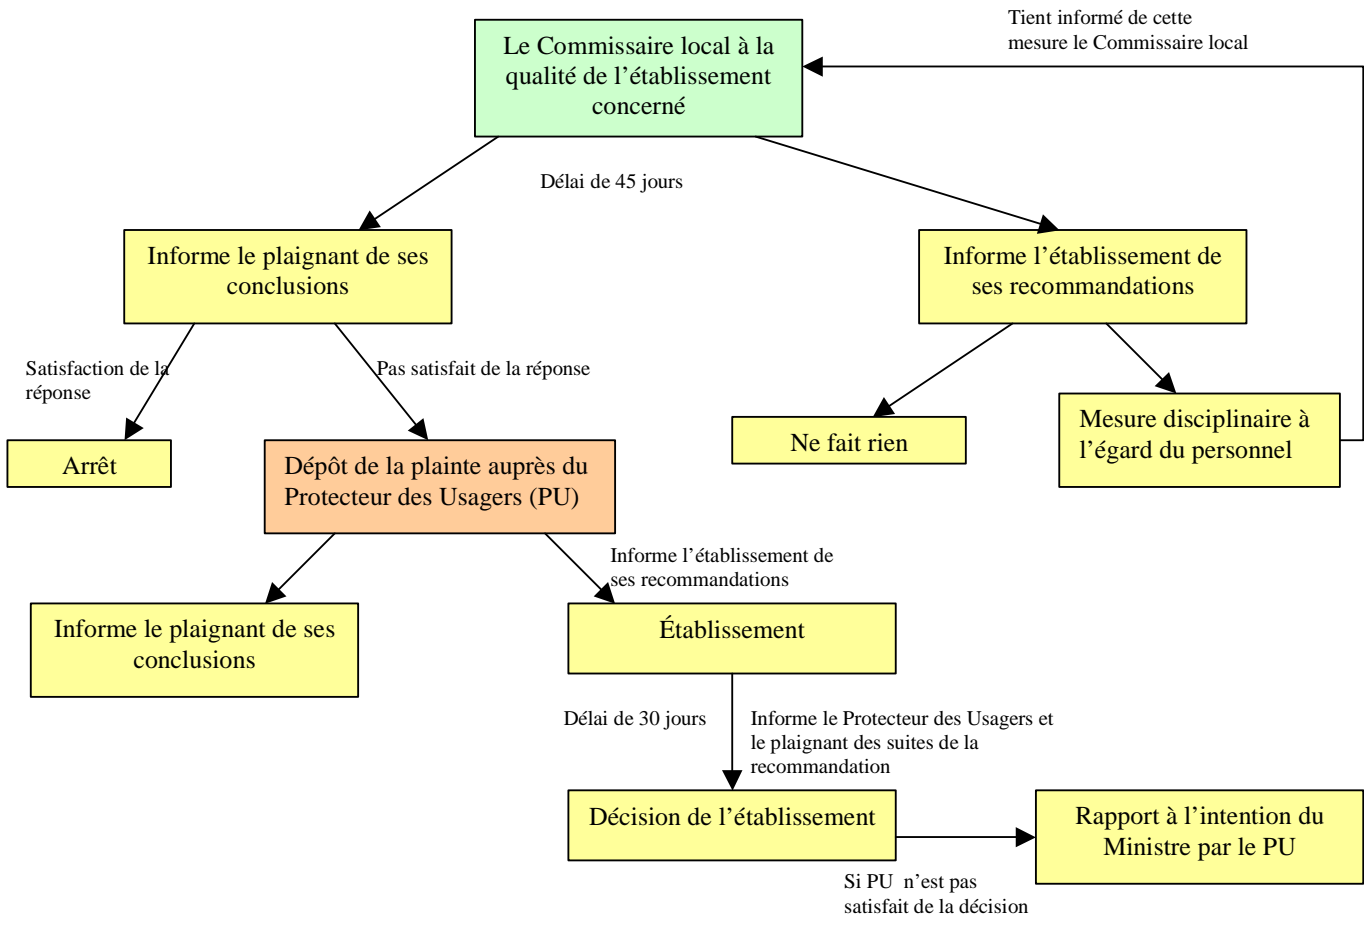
Le Commissaire local à la qualité de l'établissement concerné

Tient informé de cette mesure le Commissaire local

Délai de 45 jours

Informe le plaignant de ses conclusions

Informe l'établissement de ses recommandations

Satisfaction de la réponse

Pas satisfait de la réponse

Arrêt

Dépôt de la plainte auprès du Protecteur des Usagers (PU)

Ne fait rien

Mesure disciplinaire à l'égard du personnel

Informe l'établissement de ses recommandations

Informe le plaignant de ses conclusions

Établissement

Délai de 30 jours

Informe le Protecteur des Usagers et le plaignant des suites de la recommandation

Décision de l'établissement

Rapport à l'intention du Ministre par le PU

Si PU n'est pas satisfait de la décision